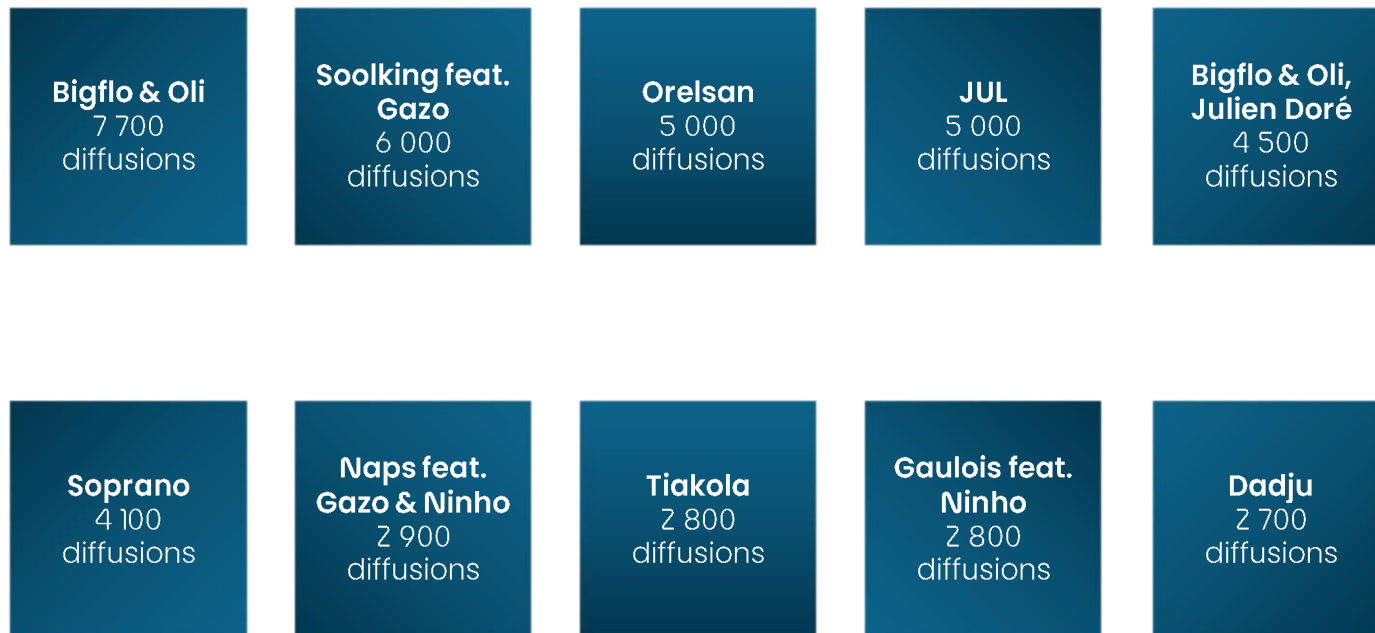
Bigflo & Oli
7 700
diffusions

Soolking feat. Gazo
6 000
diffusions

Orelsan
5 000
diffusions

JUL
5 000
diffusions

Bigflo & Oli, Julien Doré
4 500
diffusions

Soprano
4 100
diffusions

Naps feat. Gazo & Ninho
2 900
diffusions

Tiakola
2 800
diffusions

Gaulois feat. Ninho
2 800
diffusions

Dadju
2 700
diffusions